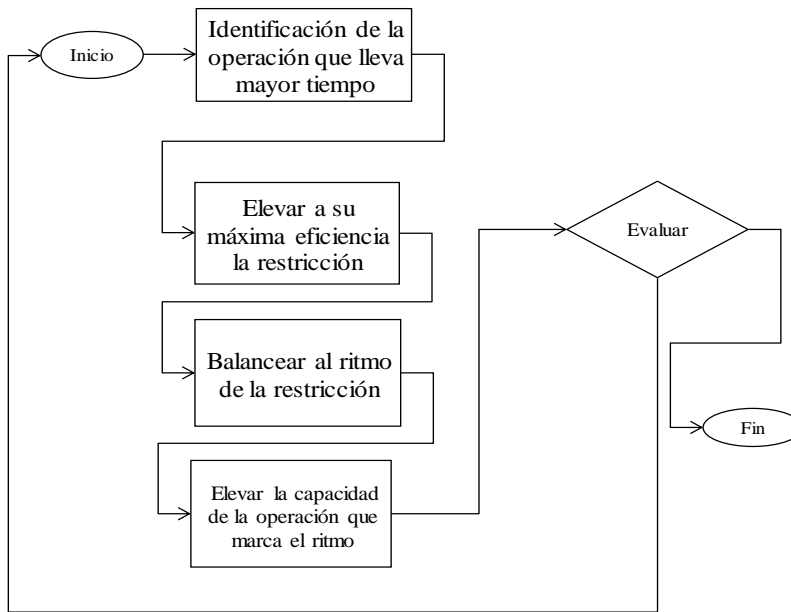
Inicio

Identificación de la operación que lleva mayor tiempo

Elevar a su máxima eficiencia la restricción

Balancear al ritmo de la restricción

Elevar la capacidad de la operación que marca el ritmo

Evaluar

Fin